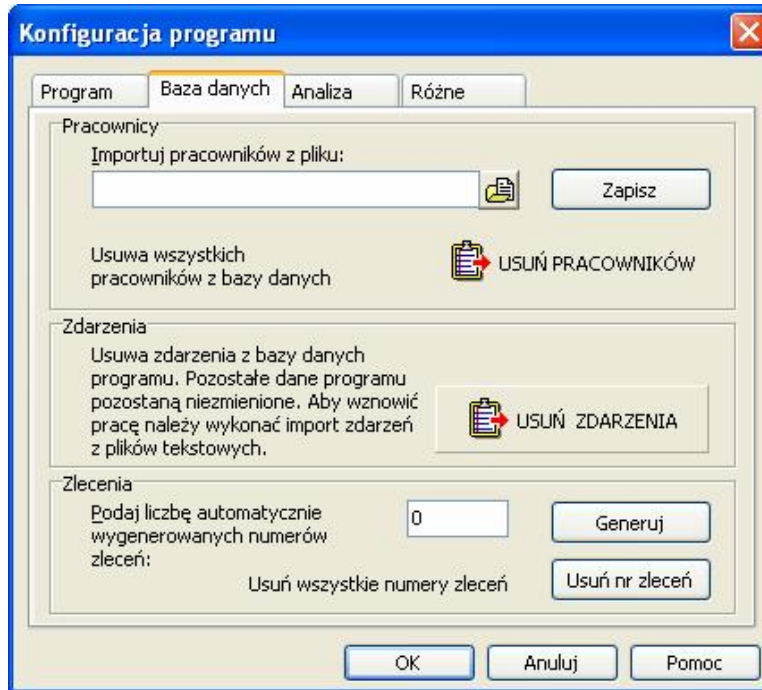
Konfiguracja programu

Program | Baza danych | Analiza | Różne

Pracownicy

Importuj pracowników z pliku:

Zapisz

Usuwa wszystkich pracowników z bazy danych

USUŃ PRACOWNIKÓW

Zdarzenia

Usuwa zdarzenia z bazy danych programu. Pozostałe dane programu pozostaną niezmienione. Aby wznowić pracę należy wykonać import zdarzeń z plików tekstowych.

USUŃ ZDARZENIA

Zlecenia

Podaj liczbę automatycznie wygenerowanych numerów zleceń:

0

Generuj

Usuń wszystkie numery zleceń

Usuń nr zleceń

OK

Anuluj

Pomoc